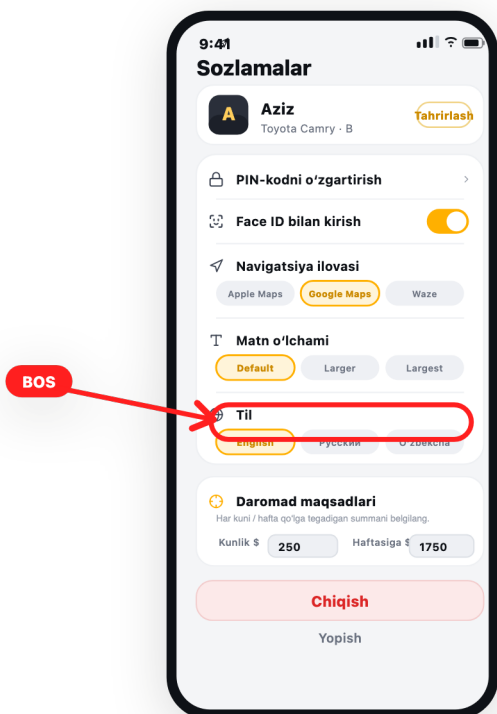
9:41

Sozlamalar

A

Aziz

Toyota Camry · B

Tahrirlash

PIN-kodni oʻzgartirish

Face ID bilan kirish

Navigatsiya ilovasi

Apple Maps

Google Maps

Waze

Matn oʻlchami

Default

Larger

Largest

BOS

Til

English

Русский

O'zbekcha

Daromad maqsadlari

Har kuni / hafta qoʻlga tegadigan summani belgilang.

Kunlik $

250

Haftasiga $

1750

Chiqish

Yopish